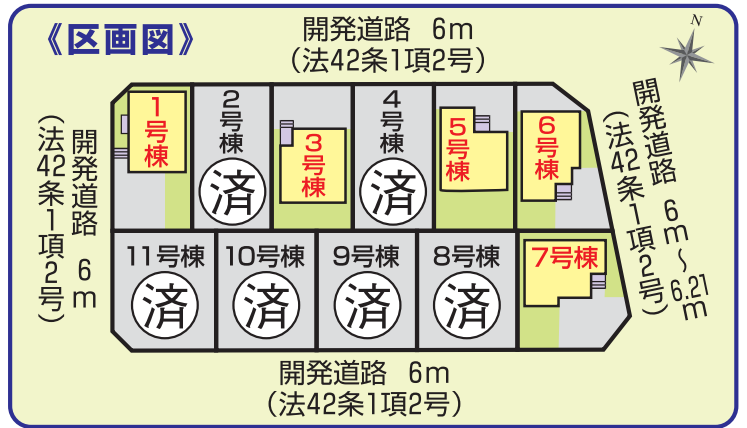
《区画図》

開発道路 6m
(法42条1項2号)

開発道路 6m
(法42条1項2号)

1号棟
2号棟
済
3号棟
4号棟
済
5号棟
6号棟

開発道路 6m～6.21m
(法42条1項2号)

11号棟
済
10号棟
済
9号棟
済
8号棟
済
7号棟

開発道路 6m
(法42条1項2号)

N